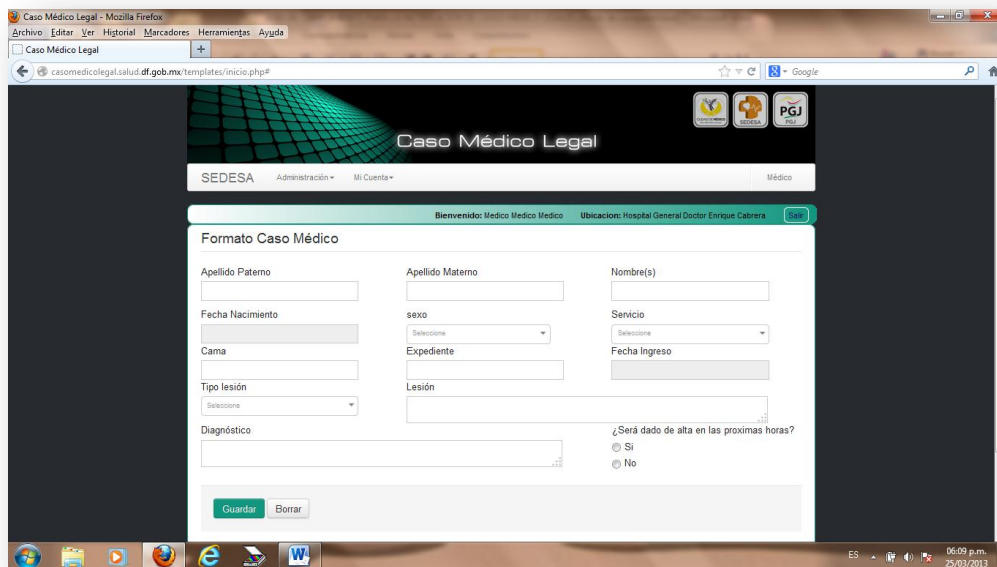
Caso Médico Legal - Mozilla Firefox

Archivo Editar Ver Historial Marcadores Herramientas Ayuda

Caso Médico Legal

casomedicolegal.salud.df.gob.mx/templates/inicio.php#

Google

SEDESA PGJ

Caso Médico Legal

SEDESA Administración Mi Cuenta Médico

Bienvenido: Medico Medico Medico Ubicacion: Hospital General Doctor Enrique Cabrera Salir

Formato Caso Médico

Apellido Paterno

Apellido Materno

Nombre(s)

Fecha Nacimiento

sexo

Seleccione

Servicio

Seleccione

Cama

Expediente

Fecha Ingreso

Tipo lesión

Seleccione

Lesión

Diagnóstico

¿Será dado de alta en las proximas horas?

Si

No

Guardar Borrar

ES 06:09 p.m. 25/03/2013